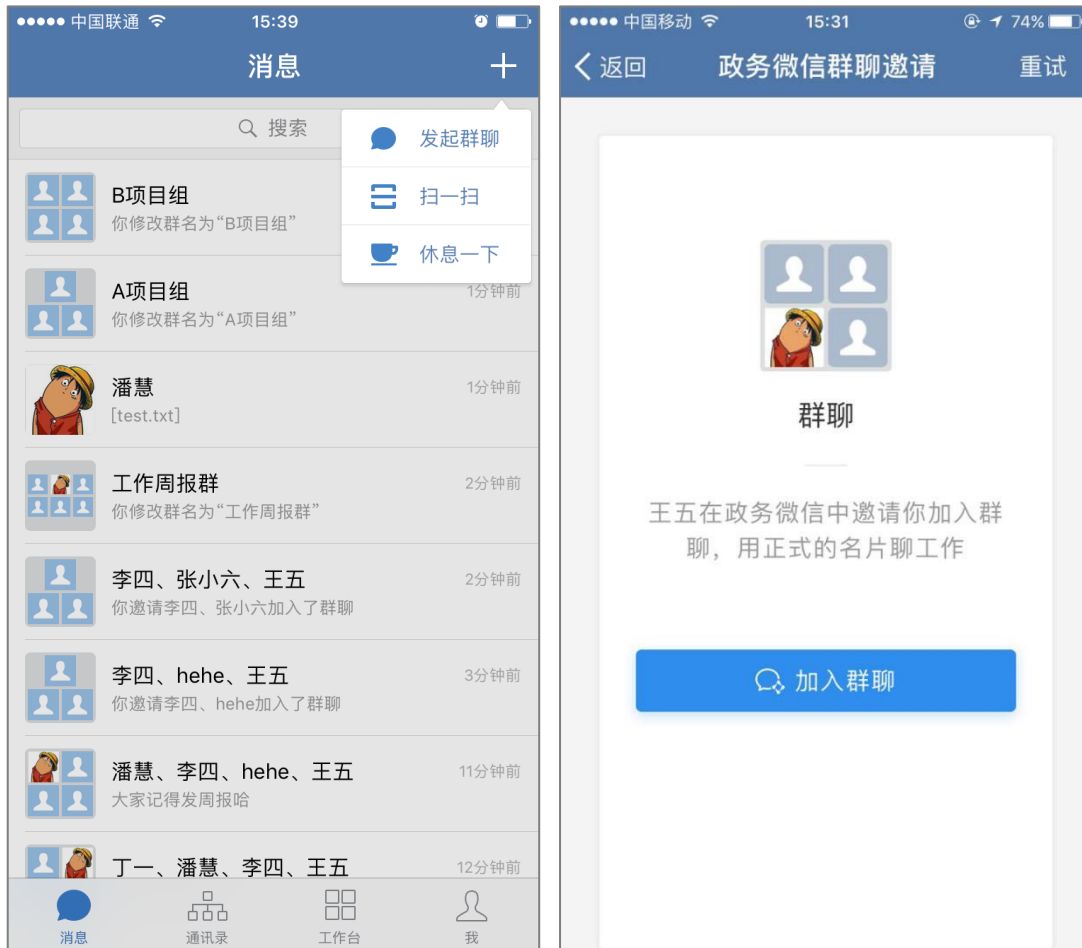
●●●●● 中国联通 15:39

消息 +

搜索

发起群聊
扫一扫
休息一下

B项目组
你修改群名为“B项目组”

A项目组 1分钟前
你修改群名为“A项目组”

潘慧 1分钟前
[test.txt]

工作周报群 2分钟前
你修改群名为“工作周报群”

李四、张小六、王五 2分钟前
你邀请李四、张小六加入了群聊

李四、hehe、王五 3分钟前
你邀请李四、hehe加入了群聊

潘慧、李四、hehe、王五 11分钟前
大家记得发周报哈

丁一、潘慧、李四、王五 12分钟前

消息 通讯录 工作台 我

●●●●● 中国移动 15:31 74%

< 返回 政务微信群聊邀请 重试

群聊

王五在政务微信中邀请你加入群聊，用正式的名片聊工作

加入群聊